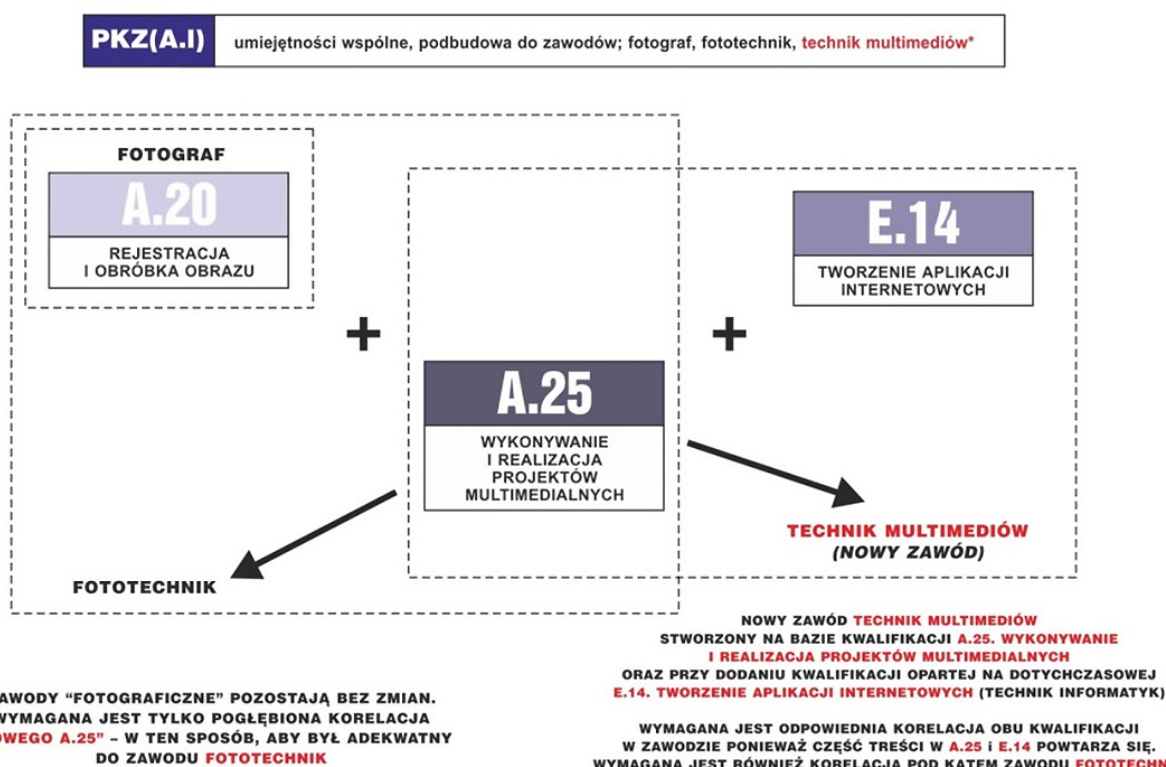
PKZ(A.I) umiejętności wspólne, podbudowa do zawodów; fotograf, fototechnik, technik multimediów*

FOTOGRAF

A.20

REJESTRACJA I OBRÓBKA OBRAZU

+

E.14

TWORZENIE APLIKACJI INTERNETOWYCH

+

A.25

WYKONYWANIE I REALIZACJA PROJEKTÓW MULTIMEDIALNYCH

TECHNIK MULTIMEDIÓW
(NOWY ZAWÓD)

FOTOTECHNIK

NOWY ZAWÓD TECHNIK MULTIMEDIÓW STWORZONY NA BAZIE KWALIFIKACJI A.25. WYKONYWANIE I REALIZACJA PROJEKTÓW MULTIMEDIALNYCH ORAZ PRZY DODANIU KWALIFIKACJI OPARTEJ NA DOTYCHCZASOWEJ E.14. TWORZENIE APLIKACJI INTERNETOWYCH (TECHNIK INFORMATYK)

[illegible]AWODY "FOTOGRAFICZNE" POZOSTAJĄ BEZ ZMIAN. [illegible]WYMAGANA JEST TYLKO POGŁĘBIONA KORELACJA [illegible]OWEGO A.25" – W TEN SPOSÓB, ABY BYŁ ADEKWATNY DO ZAWODU FOTOTECHNIK

WYMAGANA JEST ODPOWIEDNIA KORELACJA OBU KWALIFIKACJI W ZAWODZIE PONIEWAŻ CZĘŚĆ TREŚCI W A.25 i E.14 POWTARZA SIĘ. WYMAGANA JEST RÓWNIEŻ KORELACJA POD KĄTEM ZAWODU FOTOTECHN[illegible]